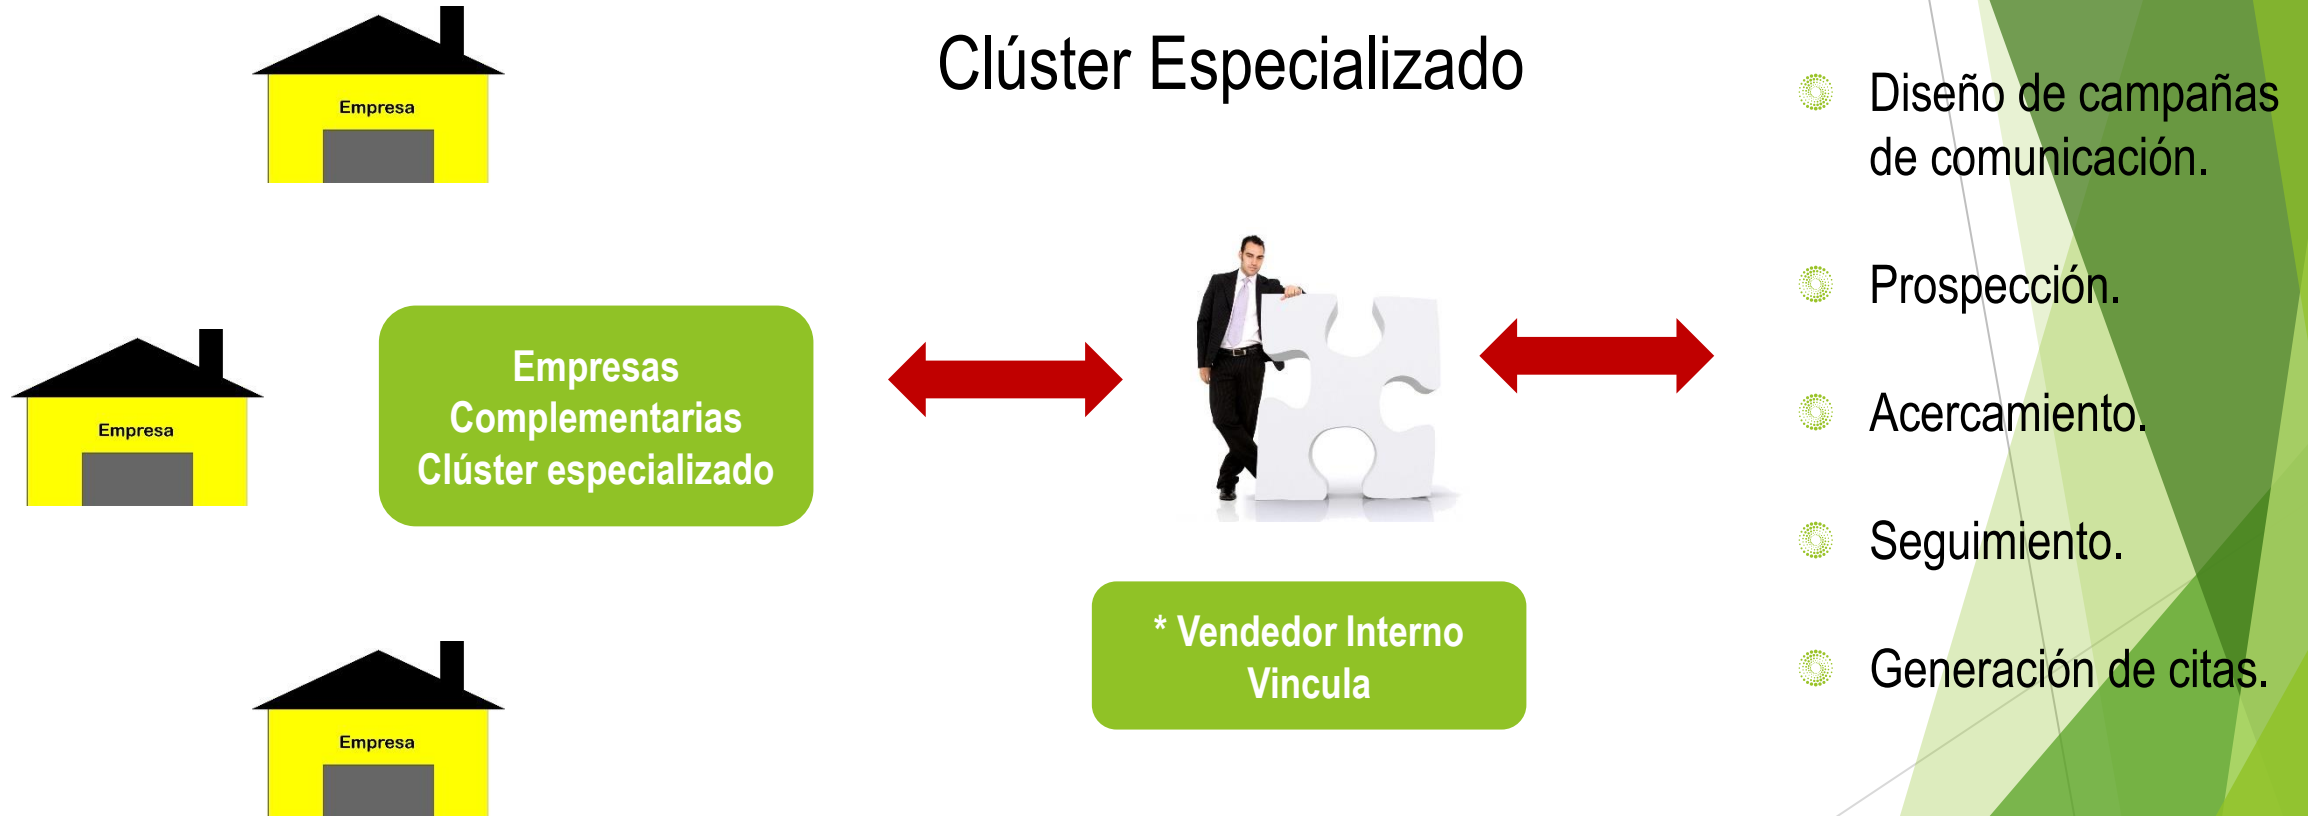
Empresa

Clúster Especializado

Diseño de campañas de comunicación.

Prospección.

Empresa

Empresas Complementarias Clúster especializado

Acercamiento.

Seguimiento.

* Vendedor Interno Vincula

Generación de citas.

Empresa